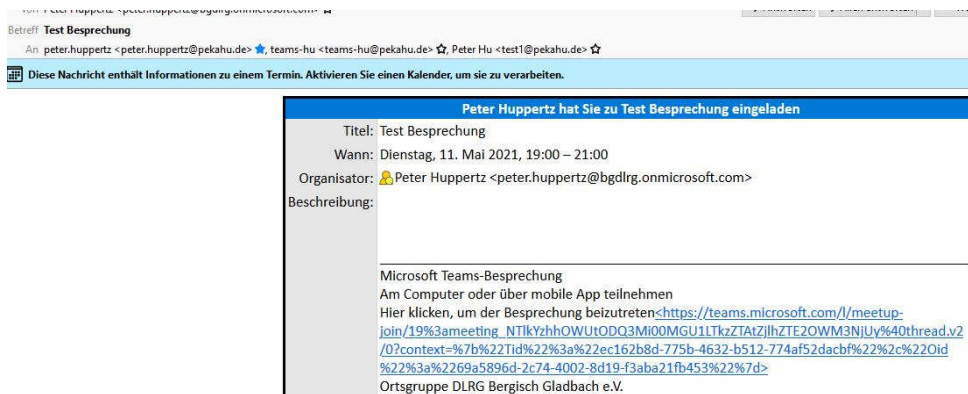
Von Peter Huppertz <peter.huppertz@bgdlrg.onmicrosoft.com>
Betreff Test Besprechung
An peter.huppertz <peter.huppertz@pekahu.de>, teams-hu <teams-hu@pekahu.de>, Peter Hu <test1@pekahu.de>

Diese Nachricht enthält Informationen zu einem Termin. Aktivieren Sie einen Kalender, um sie zu verarbeiten.

Peter Huppertz hat Sie zu Test Besprechung eingeladen

Titel: Test Besprechung
Wann: Dienstag, 11. Mai 2021, 19:00 – 21:00
Organisator: Peter Huppertz <peter.huppertz@bgdlrg.onmicrosoft.com>
Beschreibung:

Microsoft Teams-Besprechung
Am Computer oder über mobile App teilnehmen
Hier klicken, um der Besprechung beizutreten<https://teams.microsoft.com/l/meetup-join/19%3ameeting_NTlkYzhhOWUtODQ3Mi00MGU1LTkzZTAtZjlhZTE2OWM3NjUy%40thread.v2/0?context=%7b%22Tid%22%3a%22ec162b8d-775b-4632-b512-774af52dacbf%22%2c%22Oid%22%3a%2269a5896d-2c74-4002-8d19-f3aba21fb453%22%7d>
Ortsgruppe DLRG Bergisch Gladbach e.V.